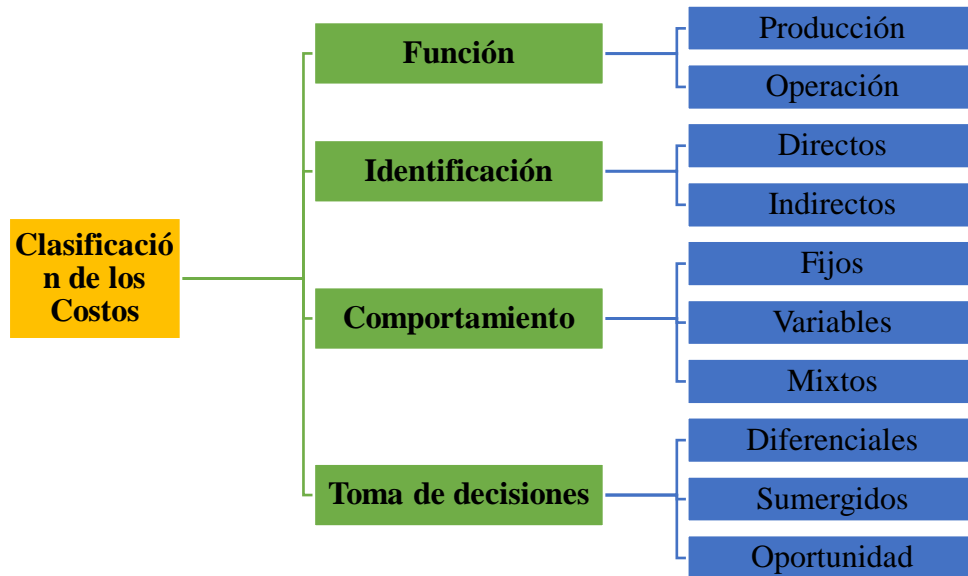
Clasificació
n de los
Costos

Función

Producción

Operación

Identificación

Directos

Indirectos

Comportamiento

Fijos

Variables

Mixtos

Toma de decisiones

Diferenciales

Sumergidos

Oportunidad